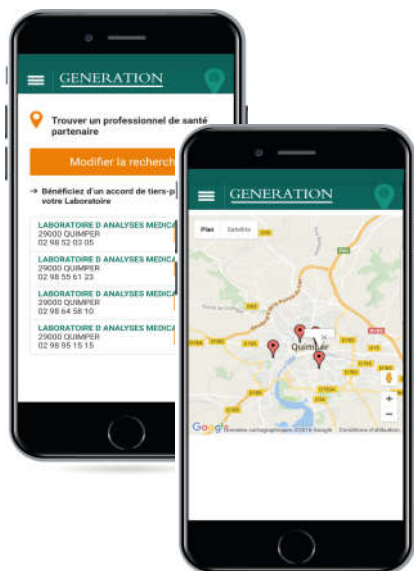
GENERATION

Trouver un professionnel de santé partenaire

Modifier la recherch

→ Bénéficiez d'un accord de tiers-p votre Laboratoire

LABORATOIRE D ANALYSES MEDICA
29000 QUIMPER
02 98 52 03 05

LABORATOIRE D ANALYSES MEDICA
29000 QUIMPER
02 98 55 61 23

LABORATOIRE D ANALYSES MEDICA
29000 QUIMPER
02 98 64 58 10

LABORATOIRE D ANALYSES MEDICA
29000 QUIMPER
02 98 95 15 15

GENERATION

Plan Satellite

Quimper

Google Données cartographiques ©2016 Google Conditions d'utilisation